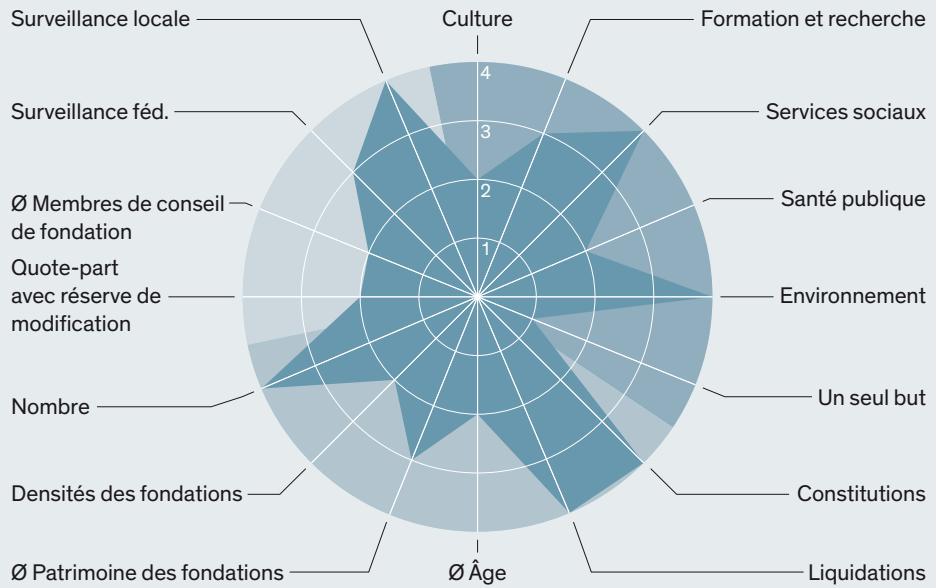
Surveillance locale
Culture
Formation et recherche
Surveillance féd.
Services sociaux
Ø Membres de conseil de fondation
Santé publique
Quote-part avec réserve de modification
Environnement
Nombre
Un seul but
Densités des fondations
Constitutions
Ø Patrimoine des fondations
Ø Âge
Liquidations
4
3
2
1